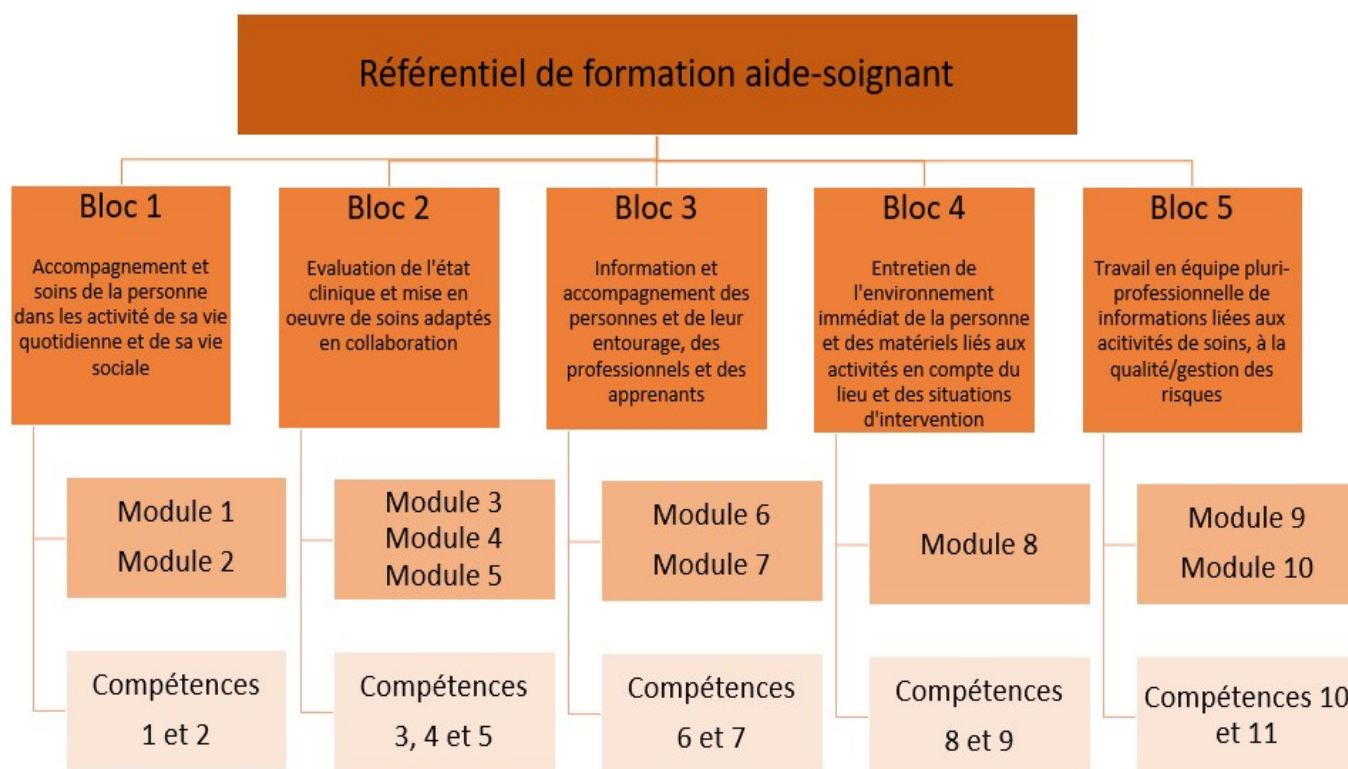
Référentiel de formation aide-soignant

Bloc 1

Accompagnement et soins de la personne dans les activité de sa vie quotidienne et de sa vie sociale

Module 1
Module 2

Compétences 1 et 2

Bloc 2

Evaluation de l'état clinique et mise en oeuvre de soins adaptés en collaboration

Module 3
Module 4
Module 5

Compétences 3, 4 et 5

Bloc 3

Information et accompagnement des personnes et de leur entourage, des professionnels et des apprenants

Module 6
Module 7

Compétences 6 et 7

Bloc 4

Entretien de l'environnement immédiat de la personne et des matériels liés aux activités en compte du lieu et des situations d'intervention

Module 8

Compétences 8 et 9

Bloc 5

Travail en équipe pluri-professionnelle de informations liées aux acitivités de soins, à la qualité/gestion des risques

Module 9
Module 10

Compétences 10 et 11